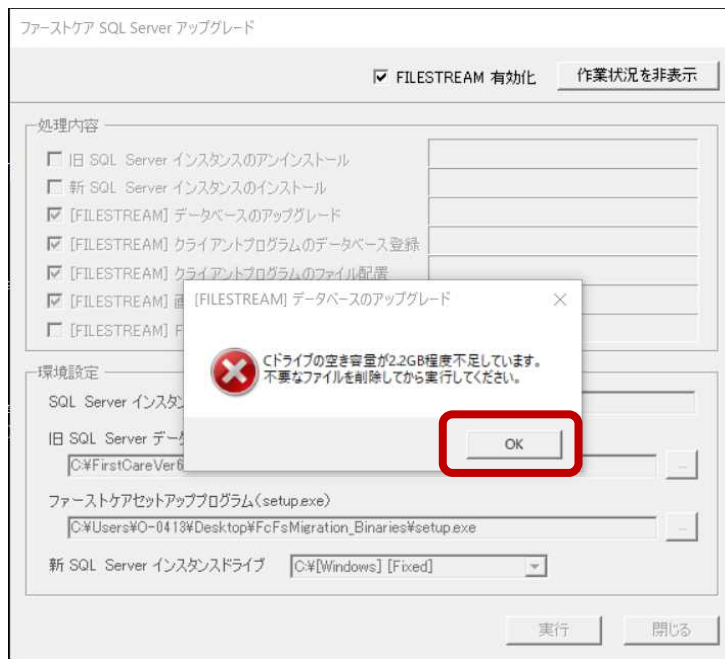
ファーストケア SQL Server アップグレード

FILESTREAM 有効化

作業状況を非表示

処理内容

旧 SQL Server インスタンスのアンインストール

新 SQL Server インスタンスのインストール

[FILESTREAM] データベースのアップグレード

[FILESTREAM] クライアントプログラムのデータベース登録

[FILESTREAM] クライアントプログラムのファイル配置

[FILESTREAM] 画

[FILESTREAM] F

[FILESTREAM] データベースのアップグレード

Cドライブの空き容量が2.2GB程度不足しています。
不要なファイルを削除してから実行してください。

OK

環境設定

SQL Server インスタン

旧 SQL Server データ

C:¥FirstCareVer6

ファーストケアセットアッププログラム（setup.exe）

C:¥Users¥O-0413¥Desktop¥FcFsMigration_Binaries¥setup.exe

新 SQL Server インスタンスドライブ

C:¥[Windows] [Fixed]

実行

閉じる